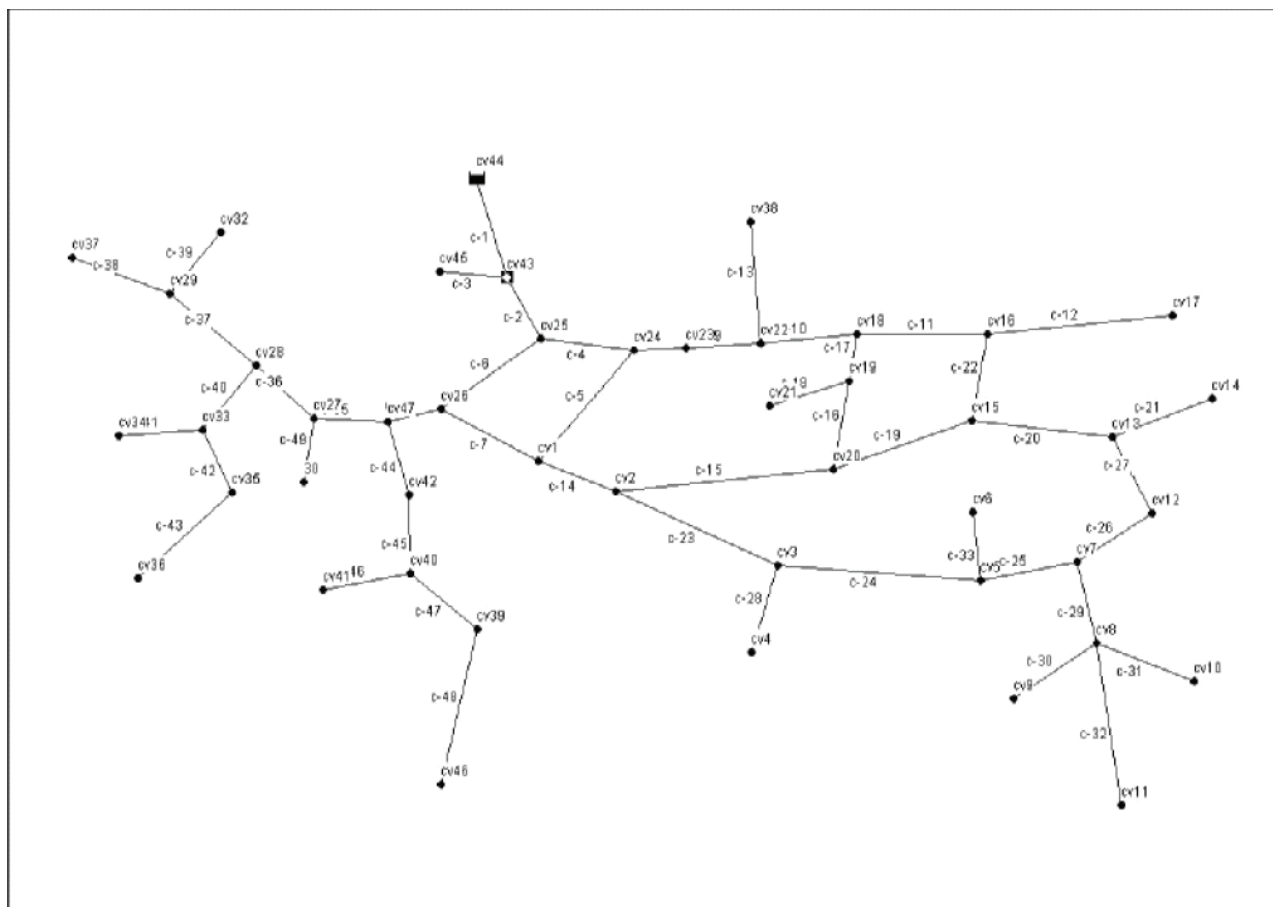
cv44
cv32
cv37
c-39
c-38
cv29
c-1
cv45
cv43
c-3
cv38
c-13
c-2
cv25
cv24
cv23
9
cv22
10
cv18
c-11
cv16
c-12
cv17
c-37
cv28
c-40
c-36
c-6
c-4
c-17
cv19
c-22
cv3411
cv33
cv27
5
cv47
cv26
c-5
cv21
19
c-18
cv15
c-21
cv14
c-49
30
c-7
c-19
c-20
cv13
c-42
cv35
c-44
cv1
cv20
c-27
cv42
c-14
cv2
c-15
cv6
cv12
c-43
c-45
c-23
c-26
cv36
cv41
46
cv40
cv3
c-33
cv5
c-25
cv7
c-47
cv39
c-28
c-24
c-29
cv4
cv8
c-30
c-31
cv10
cv9
c-48
c-32
cv46
cv11